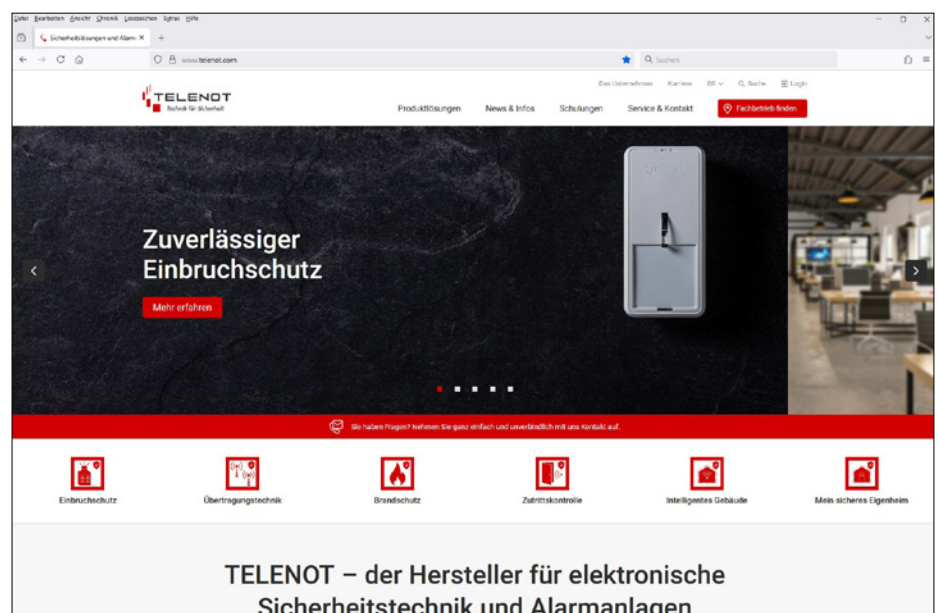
Datei Bearbeiten Ansicht Chronik Lesezeichen Extras Hilfe

Sicherheitslösungen und Alarm... ×

www.telenot.com

Suchen

TELENOT
Technik für Sicherheit

Das Unternehmen Karriere DE Suche Login

Produktlösungen News & Infos Schulungen Service & Kontakt Fachbetrieb finden

Zuverlässiger Einbruchschutz

Mehr erfahren

Sie haben Fragen? Nehmen Sie ganz einfach und unverbindlich mit uns Kontakt auf.

Einbruchschutz Übertragungstechnik Brandschutz Zutrittskontrolle Intelligentes Gebäude Mein sicheres Eigenheim

TELENOT – der Hersteller für elektronische Sicherheitstechnik und Alarmanlagen